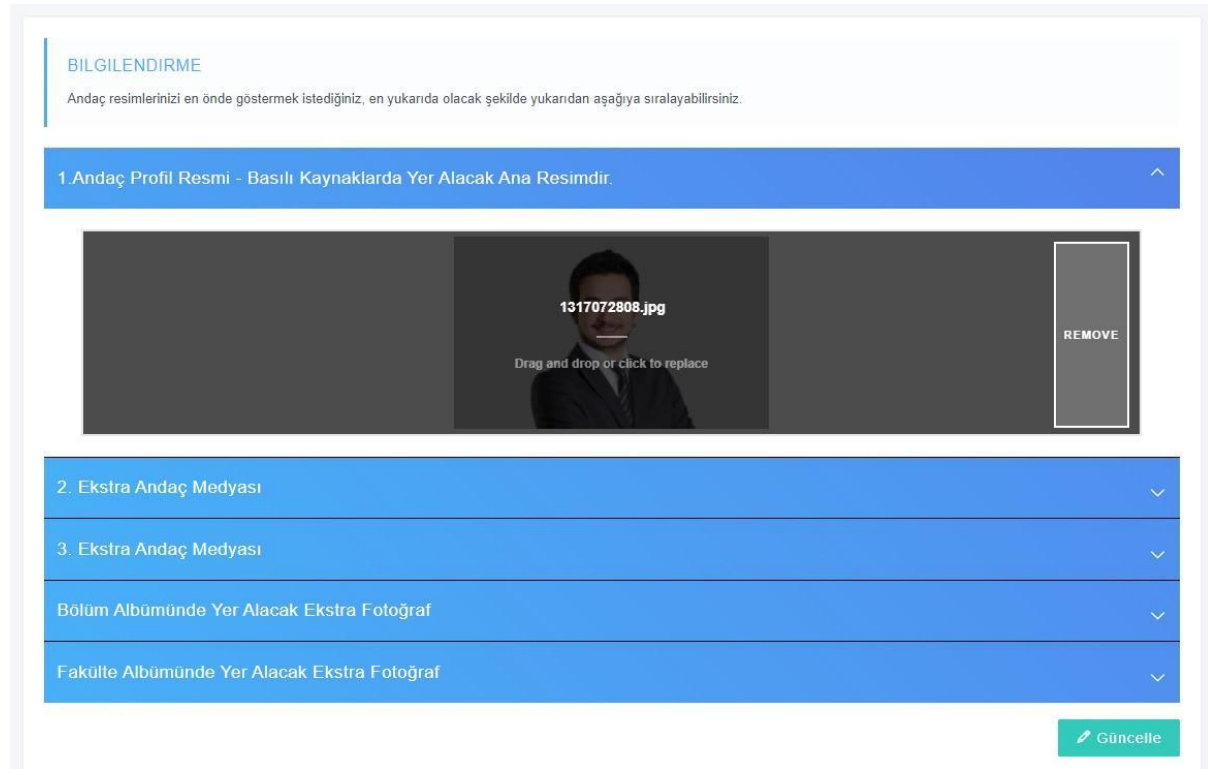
BILGILENDIRME

Andaç resimlerinizi en önde göstermek istediğiniz, en yukarıda olacak şekilde yukarıdan aşağıya sıralayabilirsiniz.

1.Andaç Profil Resmi - Basılı Kaynaklarda Yer Alacak Ana Resimdir.

1317072808.jpg

Drag and drop or click to replace

REMOVE

2. Ekstra Andaç Medyası

3. Ekstra Andaç Medyası

Bölüm Albümünde Yer Alacak Ekstra Fotoğraf

Fakülte Albümünde Yer Alacak Ekstra Fotoğraf

Güncelle